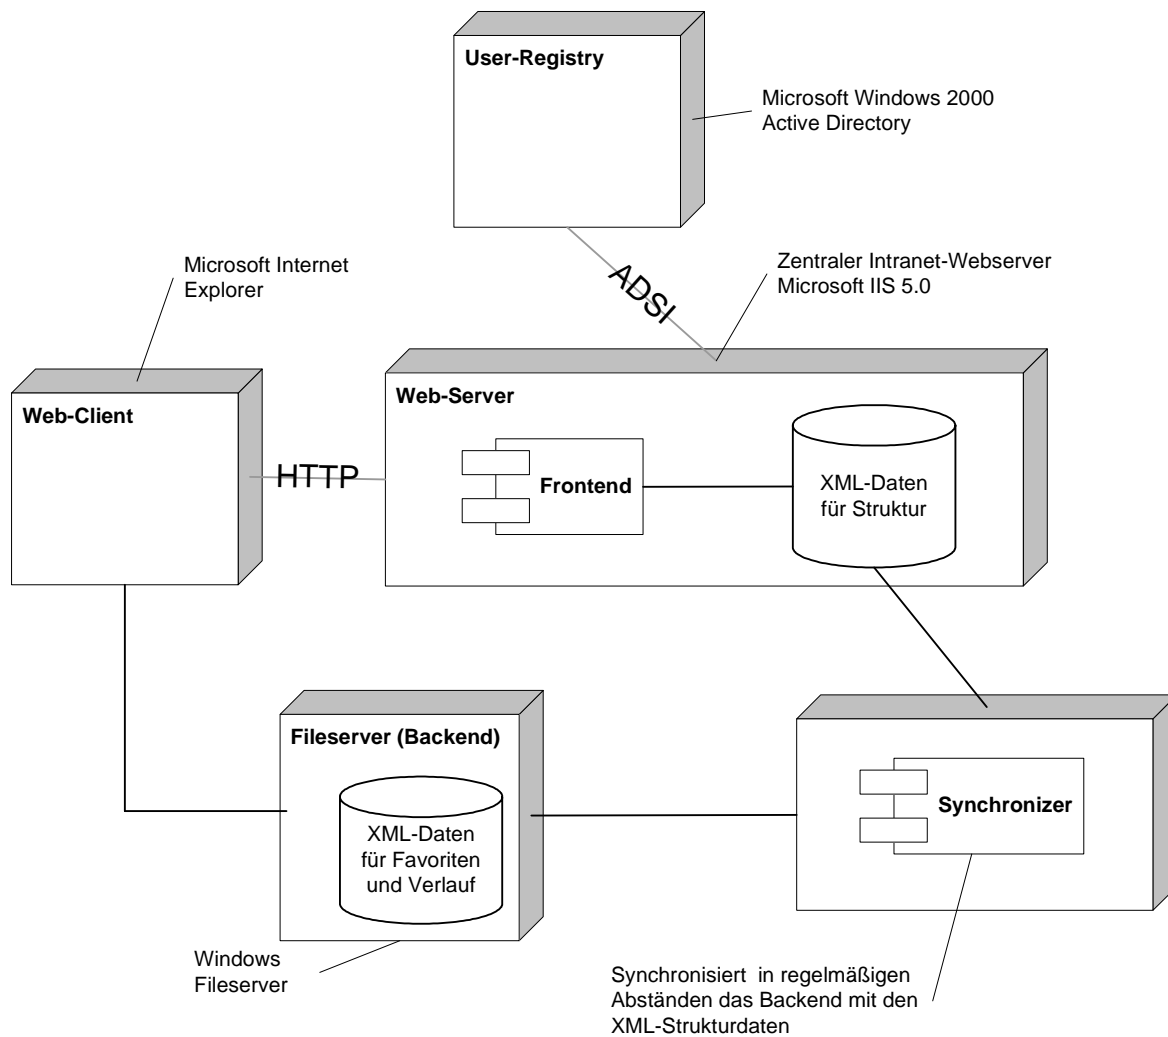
User-Registry

Microsoft Windows 2000
Active Directory

ADSI

Microsoft Internet
Explorer

Zentraler Intranet-Webserver
Microsoft IIS 5.0

Web-Client

Web-Server

HTTP

Frontend

XML-Daten
für Struktur

Fileserver (Backend)

XML-Daten
für Favoriten
und Verlauf

Synchronizer

Windows
Fileserver

Synchronisiert in regelmäßigen Abständen das Backend mit den XML-Strukturdaten